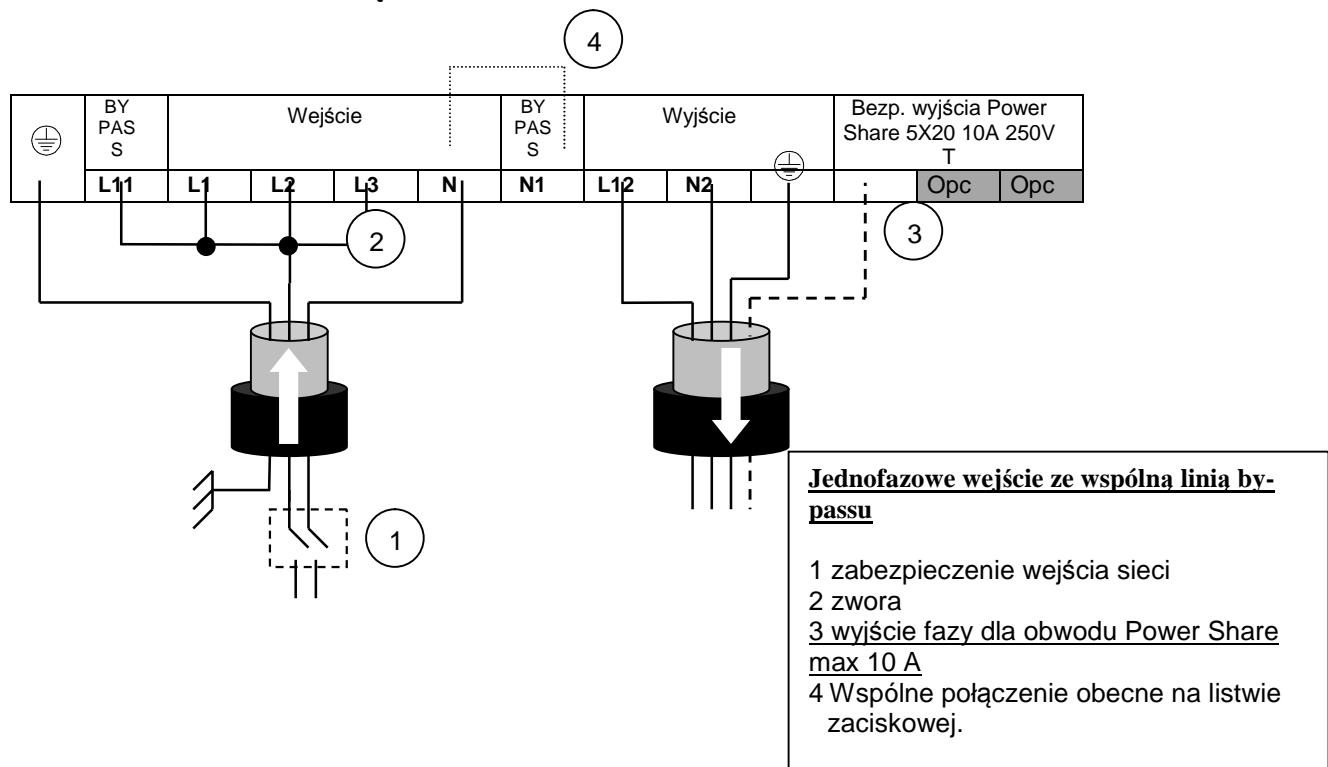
4

| ⏚ | BY PAS S | Wejście | | | | BY PAS S | Wyjście | | ⏚ | Bezp. wyjścia Power Share 5X20 10A 250V T | | |
|---|---|---|---|---|---|---|---|---|---|---|---|---|
| | L11 | L1 | L2 | L3 | N | N1 | L12 | N2 | | | Opc | Opc |

2

3

1

**Jednofazowe wejście ze wspólną linią by-passu**

1 zabezpieczenie wejścia sieci
2 zwora
3 wyjście fazy dla obwodu Power Share max 10 A
4 Wspólne połączenie obecne na listwie zaciskowej.